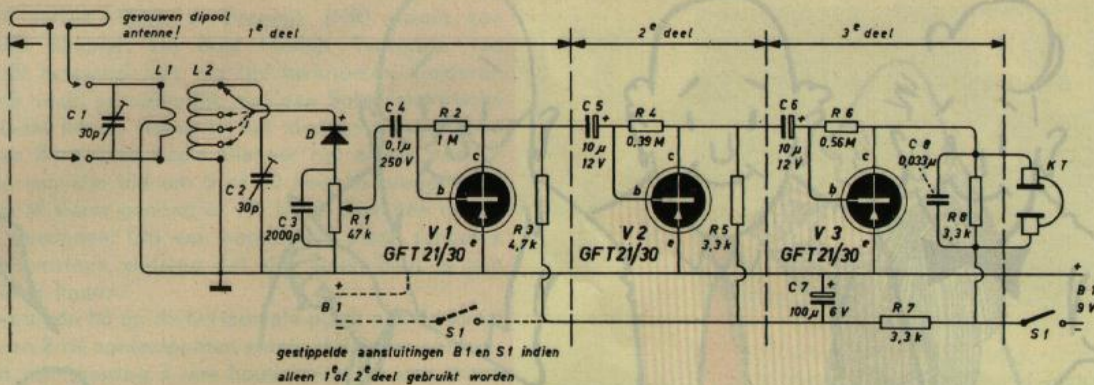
gevouwen dipool antenne!

1$^e$ deel

2$^e$ deel

3$^e$ deel

L 1

L 2

C 1 30p

C 2 30p

D

C 3 2000p

R 1 47 k

C 4 0,1$\mu$ 250 V

R 2 1 M

c

b

e

V 1 GFT 21/30

R 3 4,7 k

C 5 10 $\mu$ 12 V

R 4 0,39 M

c

b

e

V 2 GFT 21/30

R 5 3,3 k

C 6 10 $\mu$ 12 V

R 6 0,56 M

c

b

e

V 3 GFT 21/30

C 8 0,033$\mu$

R 8 3,3 k

K T

C 7 100 $\mu$ 6 V

R 7 3,3 k

B 1

S 1

B 1 9 V

S 1

gestippelde aansluitingen B 1 en S 1 indien alleen 1$^e$ of 2$^e$ deel gebruikt worden